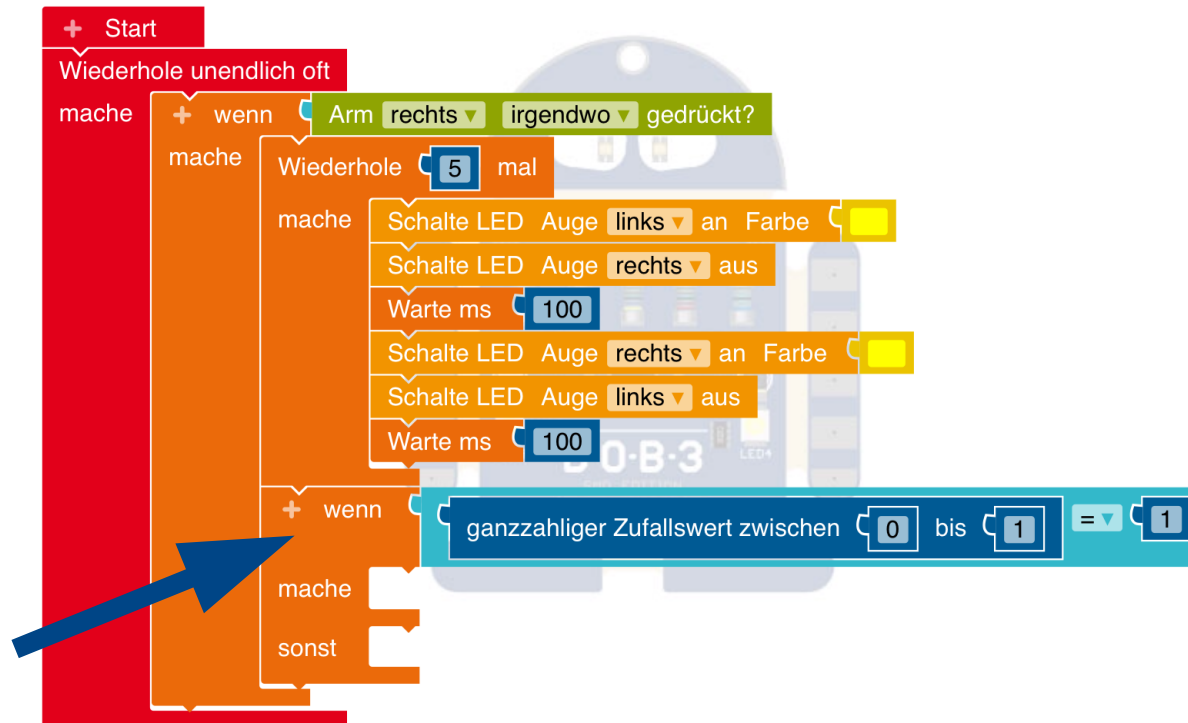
+ Start
Wiederhole unendlich oft
mache
+ wenn
Arm rechts ▾ irgendwo ▾ gedrückt?
mache
Wiederhole 5 mal
mache
Schalte LED Auge links ▾ an Farbe
Schalte LED Auge rechts ▾ aus
Warte ms 100
Schalte LED Auge rechts ▾ an Farbe
Schalte LED Auge links ▾ aus
Warte ms 100
+ wenn
ganzzahliger Zufallswert zwischen 0 bis 1
= ▾ 1
mache
sonst
LED4
B·O·B·3